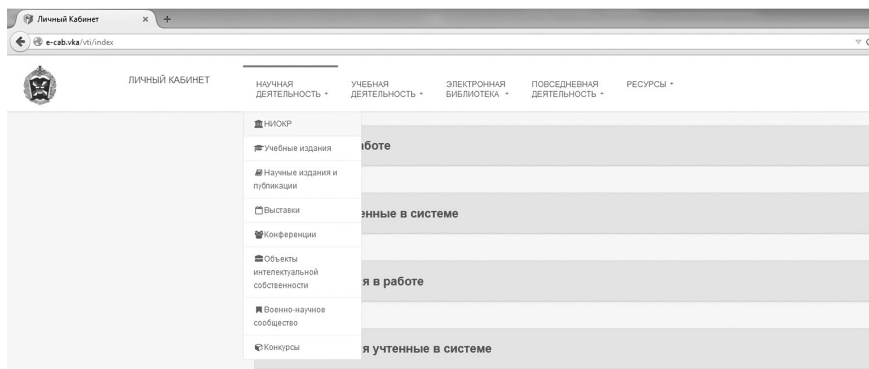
Личный Кабинет
e-cab.vka/vti/index

ЛИЧНЫЙ КАБИНЕТ
НАУЧНАЯ ДЕЯТЕЛЬНОСТЬ
УЧЕБНАЯ ДЕЯТЕЛЬНОСТЬ
ЭЛЕКТРОННАЯ БИБЛИОТЕКА
ПОВСЕДНЕВНАЯ ДЕЯТЕЛЬНОСТЬ
РЕСУРСЫ

НИОКР
Учебные издания
Научные издания и публикации
Выставки
Конференции
Объекты интелектуальной собственности
Военно-научное сообщество
Конкурсы

боте
енные в системе
я в работе
я учтенные в системе